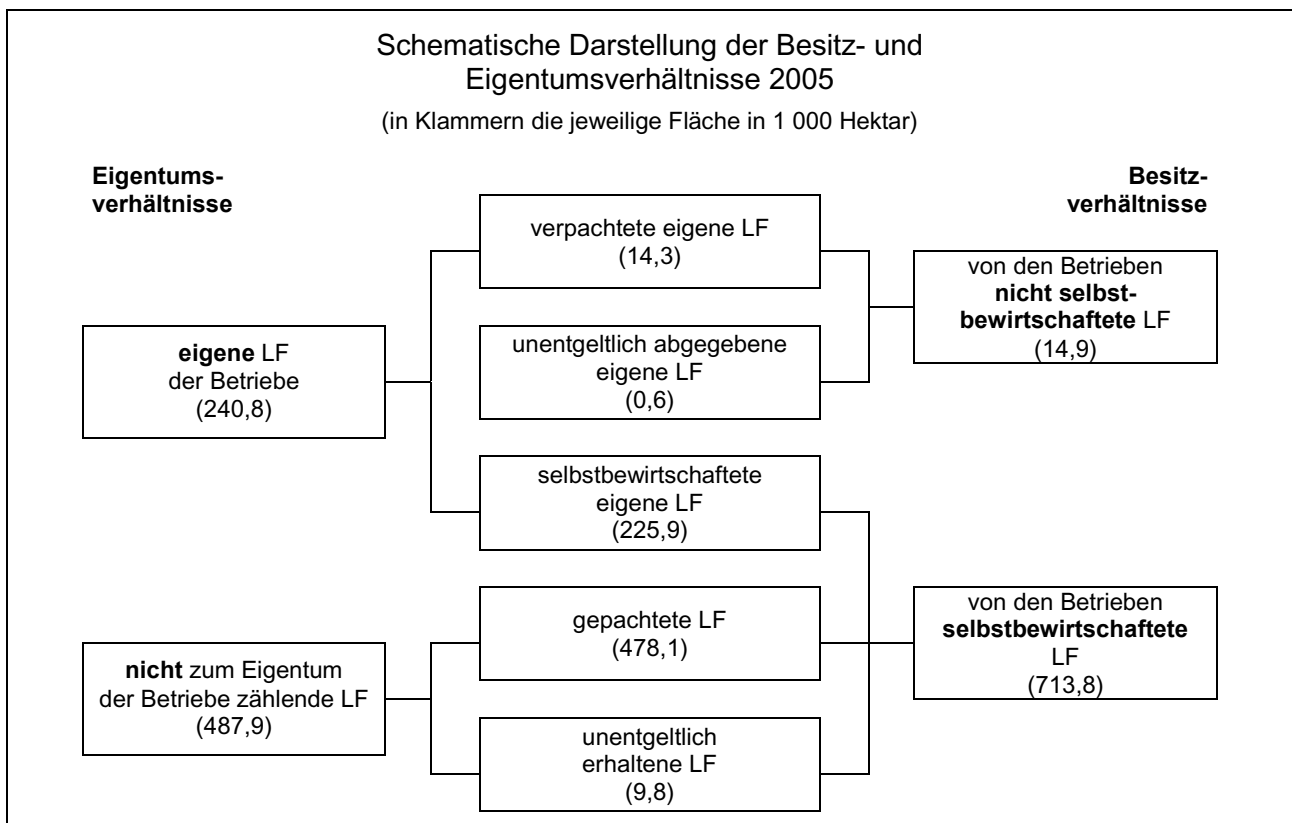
Schematische Darstellung der Besitz- und Eigentumsverhältnisse 2005

(in Klammern die jeweilige Fläche in 1 000 Hektar)

Eigentumsverhältnisse

Besitzverhältnisse

eigene LF der Betriebe (240,8)

verpachtete eigene LF (14,3)

unentgeltlich abgegebene eigene LF (0,6)

selbstbewirtschaftete eigene LF (225,9)

von den Betrieben nicht selbstbewirtschaftete LF (14,9)

nicht zum Eigentum der Betriebe zählende LF (487,9)

gepachtete LF (478,1)

unentgeltlich erhaltene LF (9,8)

von den Betrieben selbstbewirtschaftete LF (713,8)